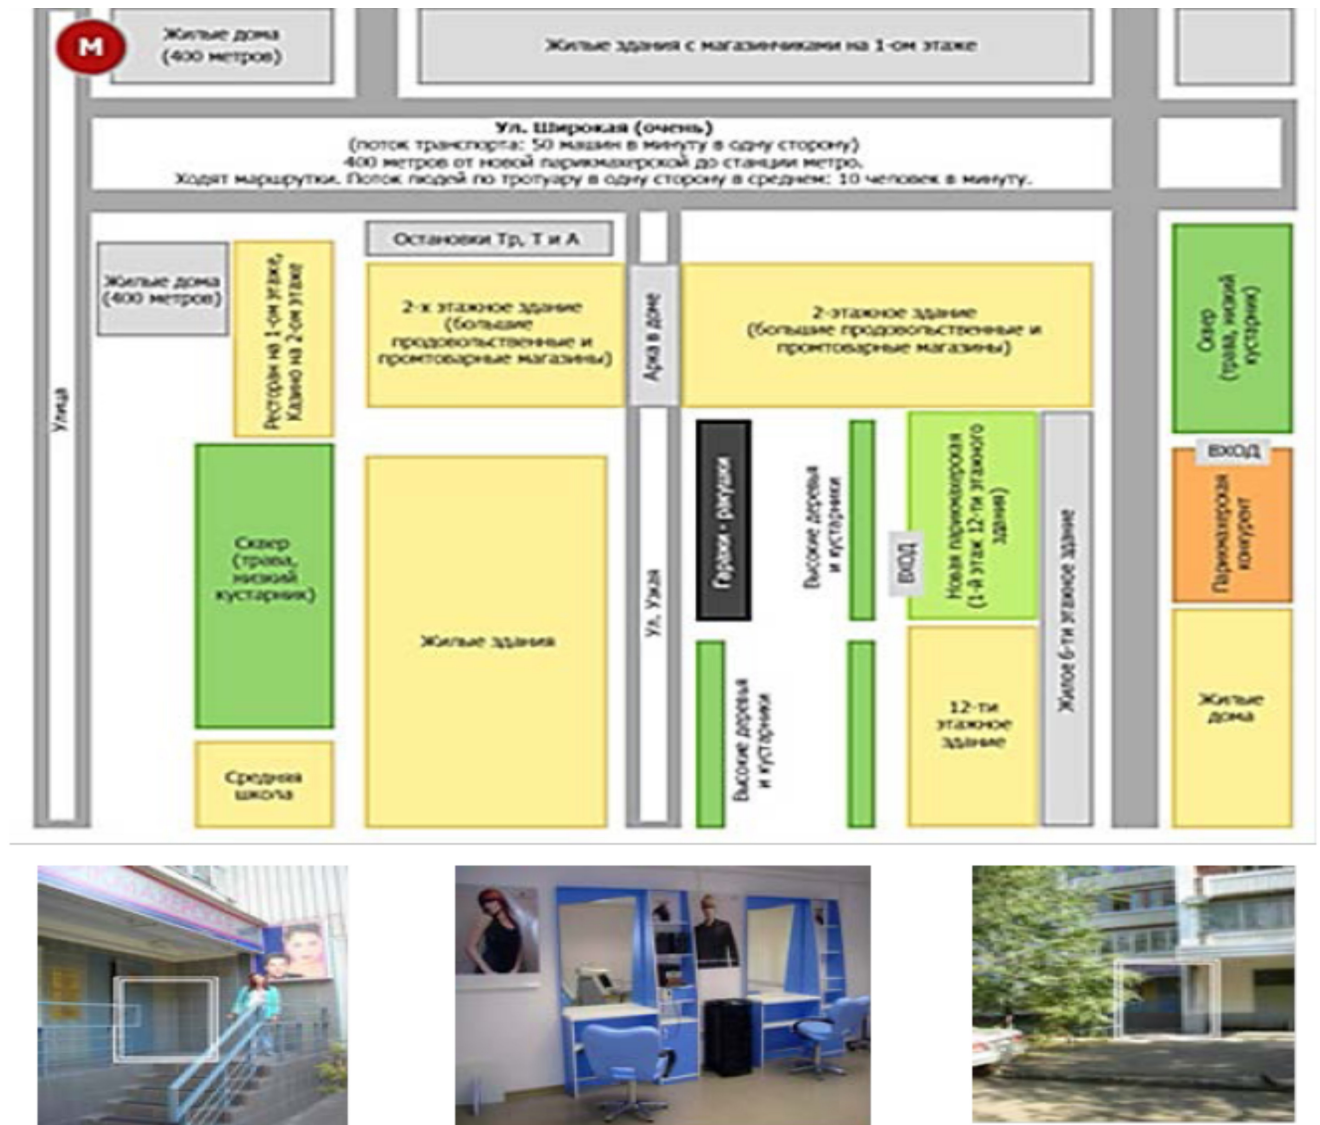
М

Жилые дома (400 метров)

Жилые здания с магазинчиками на 1-ом этаже

Ул. Широкая (очень)
(поток транспорта: 50 машин в минуту в одну сторону)
400 метров от новой парикмахерской до станции метро.
Ходят маршрутки. Поток людей по тротуару в одну сторону в среднем: 10 человек в минуту.

Остановки Тр, Т и А

Жилые дома (400 метров)

Ресторан на 1-ом этаже, Казино на 2-ом этаже

2-х этажное здание (большие продовольственные и промтоварные магазины)

Арка в доме

2-этажное здание (большие продовольственные и промтоварные магазины)

Сквер (трава, низкий кустарник)

Улица

Сквер (трава, низкий кустарник)

Жилые здания

Ул. Узкая

Гаражи - ракушки

Высокие деревья и кустарники

ВХОД

Новая парикмахерская (1-й этаж 12-ти этажного здания)

Жилое 6-ти этажное здание

ВХОД

Парикмахерская конкурент

Высокие деревья и кустарники

12-ти этажное здание

Жилые дома

Средняя школа